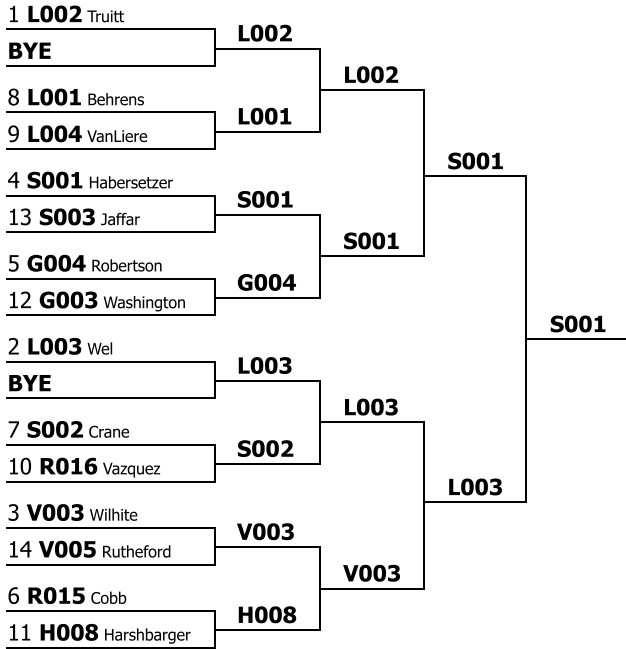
1 L002 Truitt
BYE
8 L001 Behrens
9 L004 VanLiere
4 S001 Habersetzer
13 S003 Jaffar
5 G004 Robertson
12 G003 Washington
2 L003 Wel
BYE
7 S002 Crane
10 R016 Vazquez
3 V003 Wilhite
14 V005 Rutheford
6 R015 Cobb
11 H008 Harshbarger

L002
L001
S001
G004
L003
S002
V003
H008

L002
S001
L003
V003

S001
L003

S001